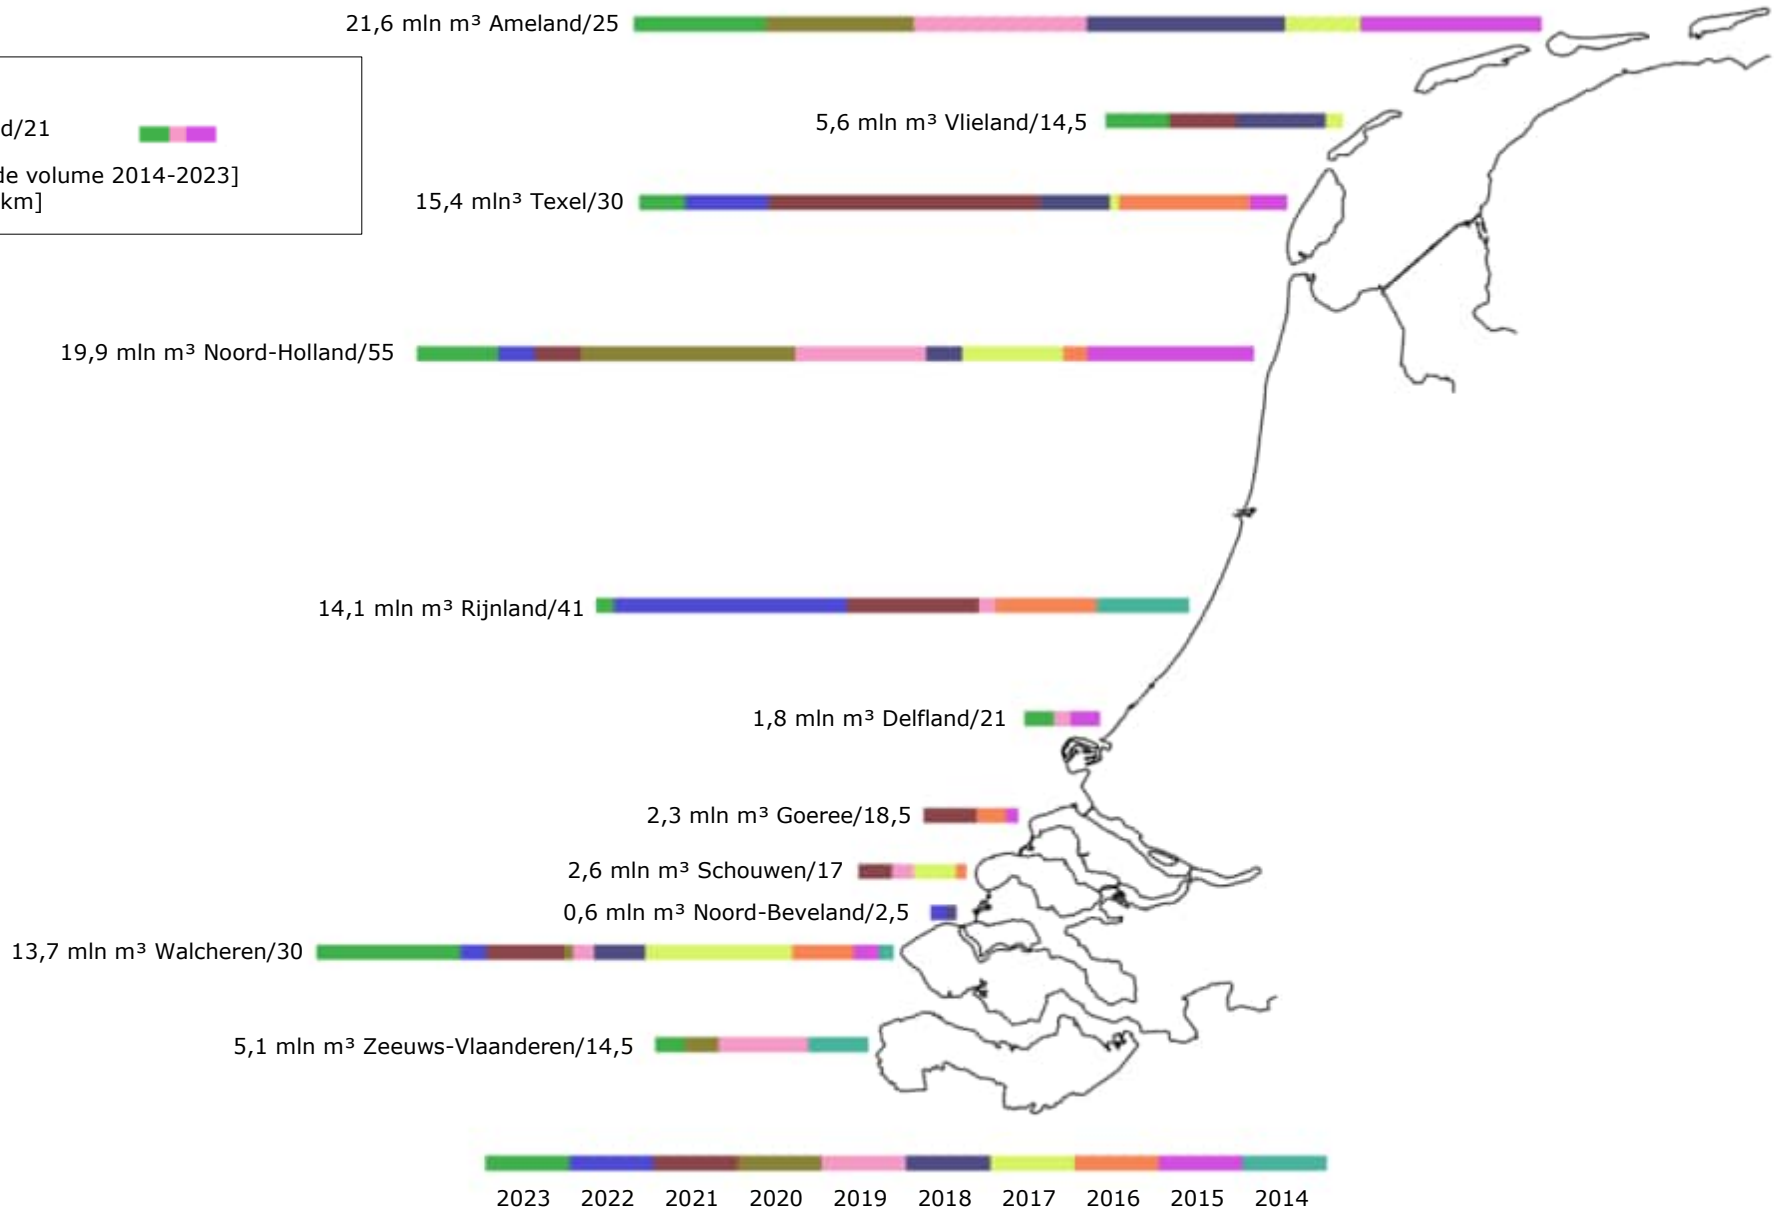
21,6 mln m³ Ameland/25

d/21

de volume 2014-2023]
km]

5,6 mln m³ Vlieland/14,5

15,4 mln³ Texel/30

19,9 mln m³ Noord-Holland/55

14,1 mln m³ Rijnland/41

1,8 mln m³ Delfland/21

2,3 mln m³ Goeree/18,5

2,6 mln m³ Schouwen/17

0,6 mln m³ Noord-Beveland/2,5

13,7 mln m³ Walcheren/30

5,1 mln m³ Zeeuws-Vlaanderen/14,5

2023 2022 2021 2020 2019 2018 2017 2016 2015 2014